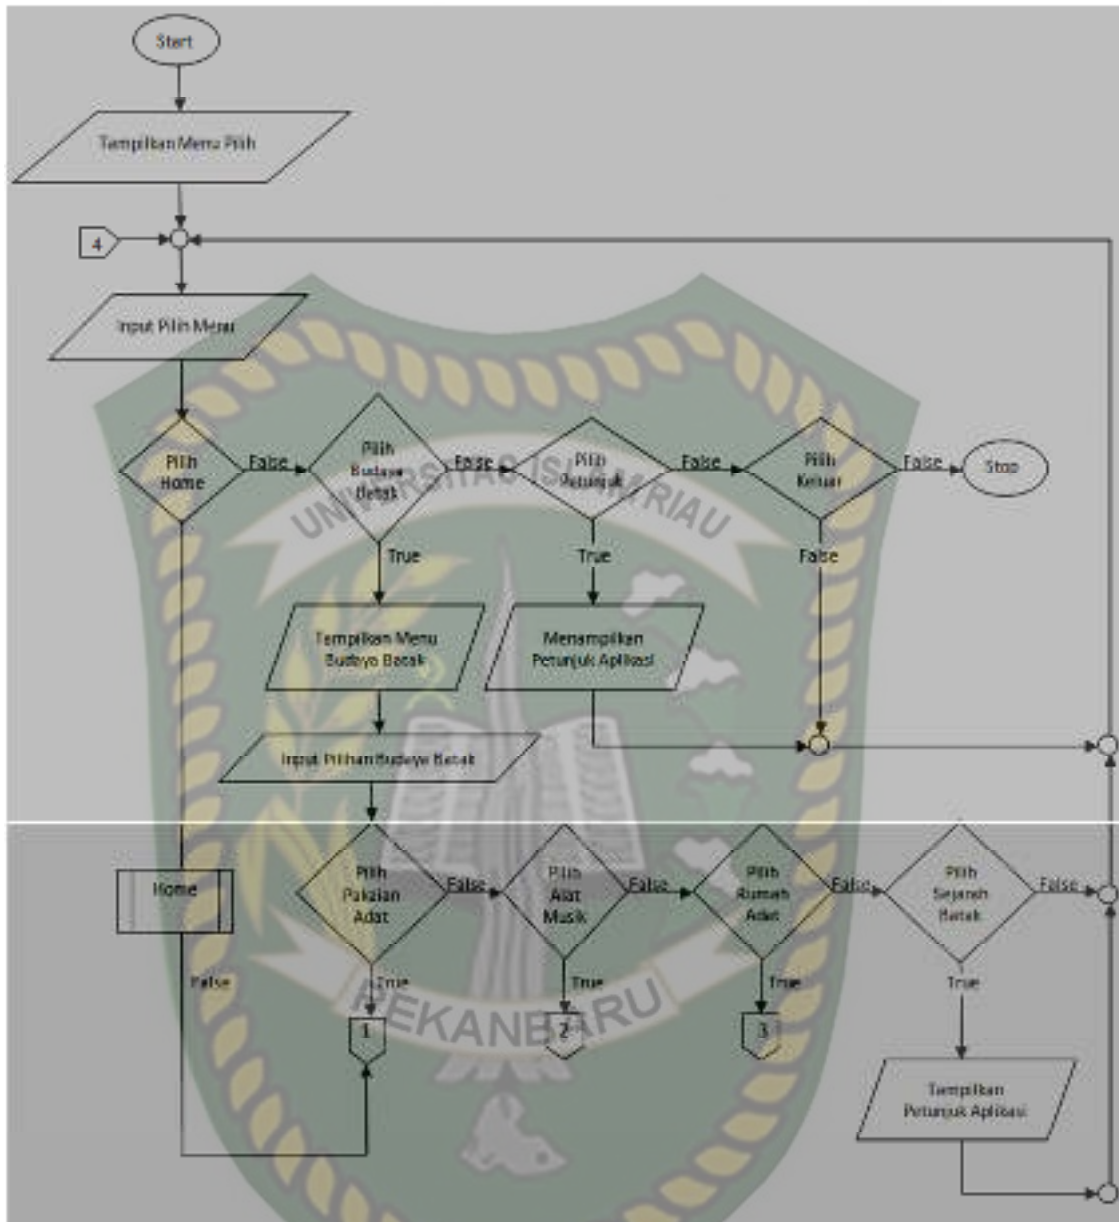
Start

Tampilkan Menu Pilih

4

Input Pilih Menu

Pilih Home

False

Pilih Budaya Batak

False

Pilih Petunjuk

False

Pilih Keluar

False

Stop

True

True

False

Tampilkan Menu Budaya Batak

Menampilkan Petunjuk Aplikasi

Input Pilihan Budaya Batak

Home

Pilih Pakaian Adat

False

Pilih Alat Musik

False

Pilih Rumah Adat

False

Pilih Sejarah Batak

False

False

True

True

True

True

1

2

3

Tampilkan Petunjuk Aplikasi

UNIVERSITAS ISLAM RIAU

PEKANBARU